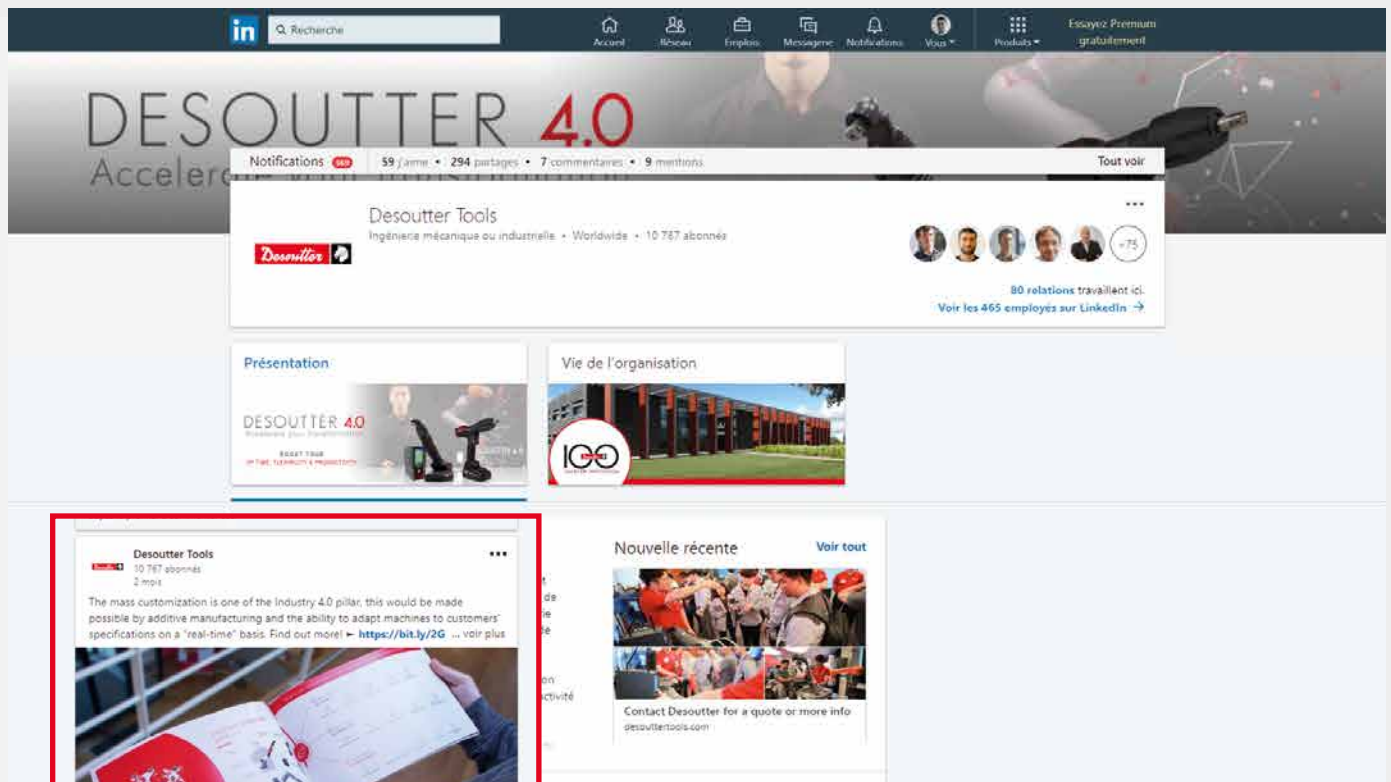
in Recherche

Accueil Réseau Emplois Messagerie Notifications Vous Produits Essayez Premium gratuitement

DESOUTTER 4.0
Acceler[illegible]

Notifications 569 | 59 j'aime • 294 partages • 7 commentaires • 9 mentions Tout voir

Desoutter Tools
Ingénierie mécanique ou industrielle • Worldwide • 10 767 abonnés

Desoutter

+75

80 relations travaillent ici.
Voir les 465 employés sur LinkedIn →

Présentation

DESOUTTER 4.0

Vie de l'organisation

100

Desoutter Tools
10 767 abonnés
2 mois
The mass customization is one of the Industry 4.0 pillar, this would be made possible by additive manufacturing and the ability to adapt machines to customers' specifications on a "real-time" basis. Find out more! ► https://bit.ly/2G ... voir plus

Nouvelle récente Voir tout

Contact Desoutter for a quote or more info
desouttertools.com

t
de
ie
de
on
ctivité